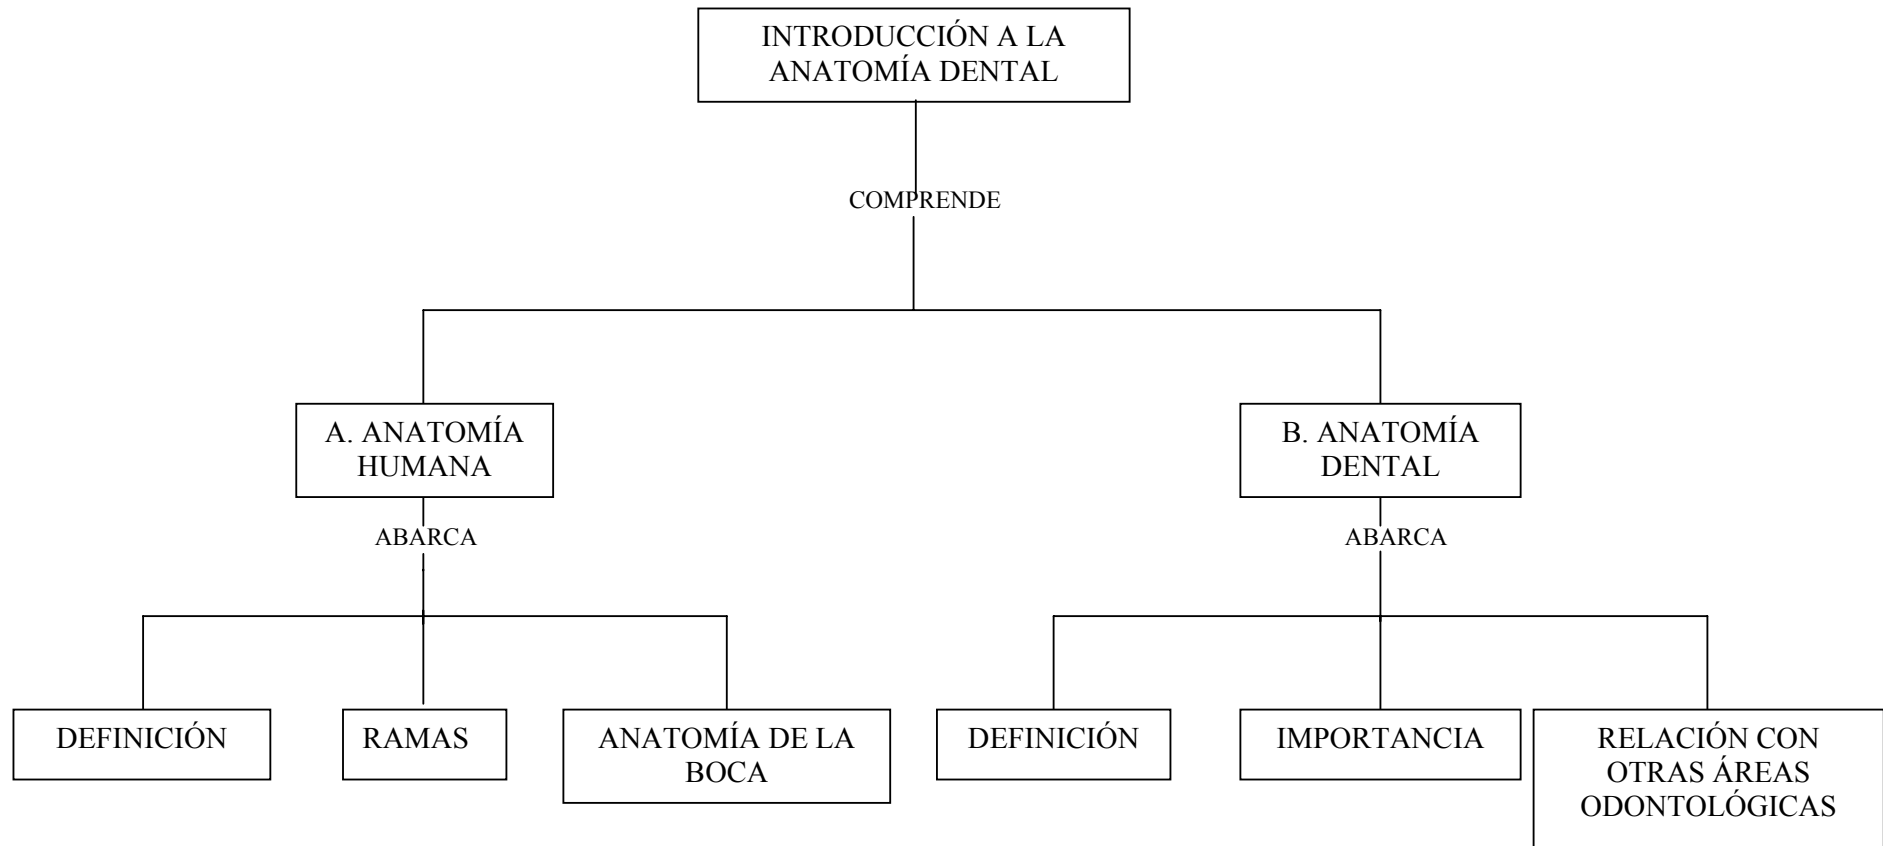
INTRODUCCIÓN A LA ANATOMÍA DENTAL

COMPRENDE

A. ANATOMÍA HUMANA

B. ANATOMÍA DENTAL

ABARCA

ABARCA

DEFINICIÓN

RAMAS

ANATOMÍA DE LA BOCA

DEFINICIÓN

IMPORTANCIA

RELACIÓN CON OTRAS ÁREAS ODONTOLÓGICAS